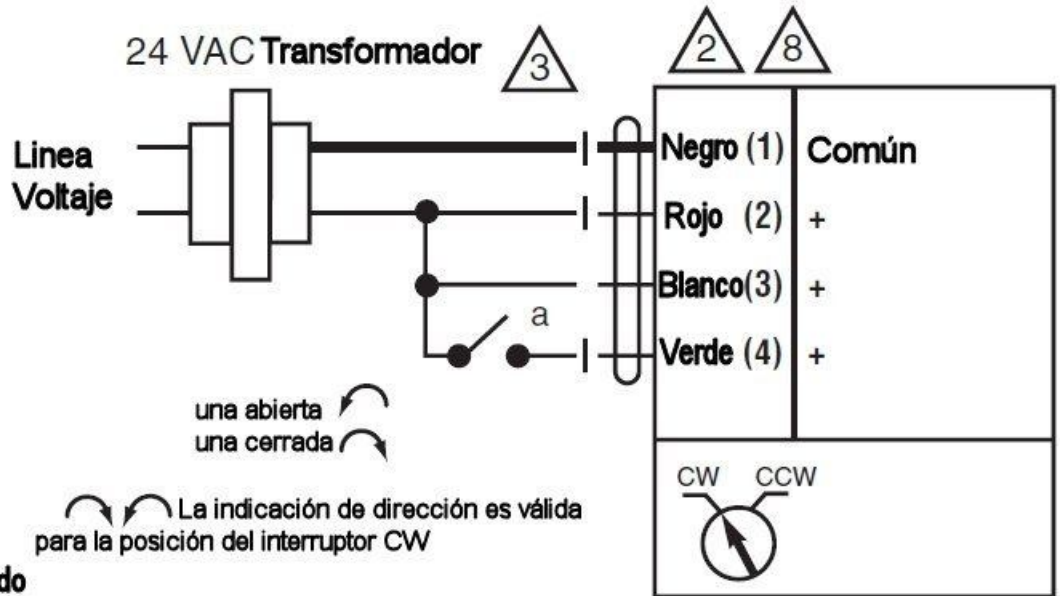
24 VAC Transformador

3

2

8

Linea Voltaje

Negro (1)

Común

Rojo (2) +

Blanco(3) +

a

Verde (4) +

una abierta

una cerrada

La indicación de dirección es válida para la posición del interruptor CW

CW CCW

do